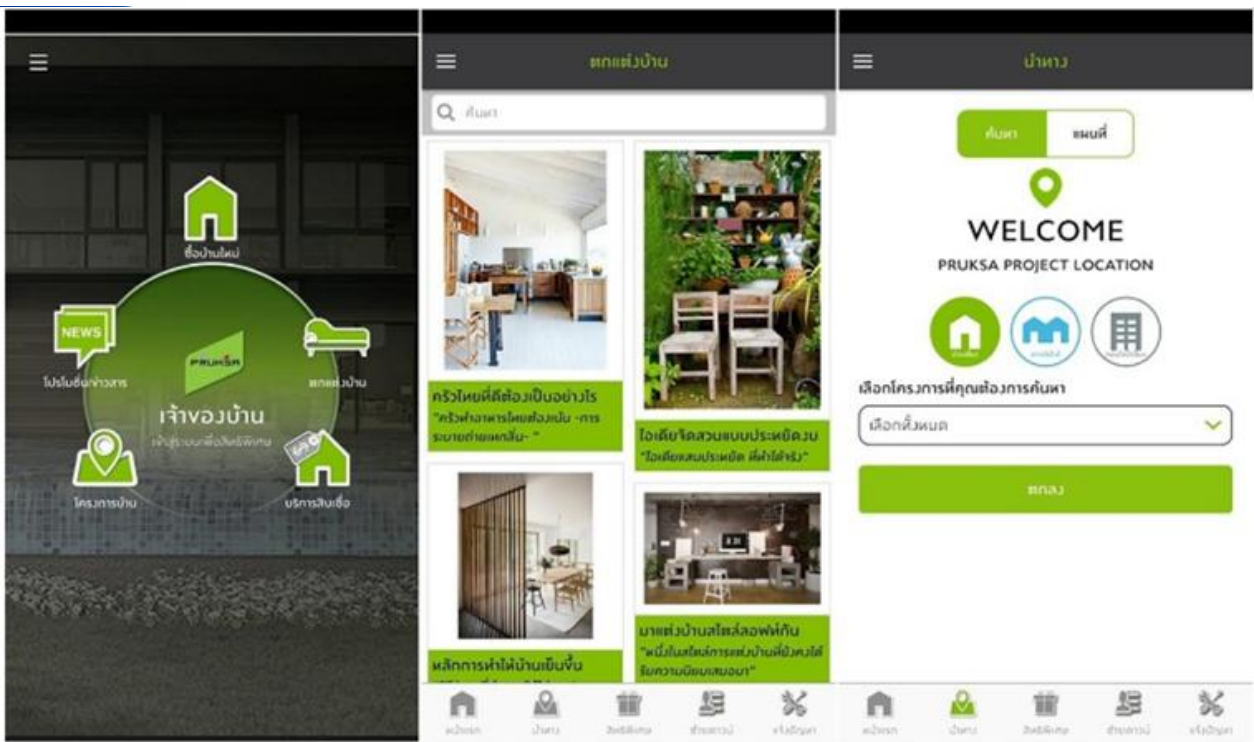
ซื้อบ้านใหม่
NEWS
โปรโมชั่นข่าวสาร
PRUKSA
เจ้าของบ้าน
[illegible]
ตกแต่งบ้าน
โครงการบ้าน
บริการสินเชื่อ

ตกแต่งบ้าน
ค้นหา
ครัวไทยที่ดีต้องเป็นอย่างไร
"ครัวทำอาหารไทยต้องเน้น -การระบายถ่ายเทกลิ่น- "
ไอเดียจัดสวนแบบประหยัดงบ
"ไอเดียแสนประหยัด ที่ทำได้จริง"
หลักการทำให้บ้านเย็นขึ้น
มาแต่งบ้านสไตล์ลอฟท์กัน
"หนึ่งในสไตล์การแต่งบ้านที่ยังคงได้รับความนิยมเสมอมา"
หน้าแรก นำทาง สิทธิพิเศษ ดาวน์ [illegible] แจ้งปัญหา

นำทาง
ค้นหา แผนที่
WELCOME
PRUKSA PROJECT LOCATION
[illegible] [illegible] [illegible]
เลือกโครงการที่คุณต้องการค้นหา
เลือกทั้งหมด
ตกลง
หน้าแรก นำทาง สิทธิพิเศษ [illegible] แจ้งปัญหา